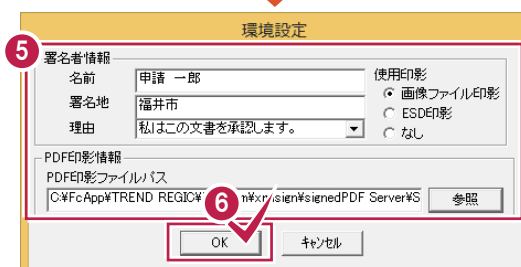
環境設定

5

署名者情報

名前 申請 一郎

署名地 福井市

理由 私はこの文書を承認します。

使用印影

画像ファイル印影

ESD印影

なし

PDF印影情報

PDF印影ファイルパス

C:¥FcApp¥TREND REGIC¥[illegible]m¥xmsign¥signedPDF Server¥S

参照

6

OK

キャンセル